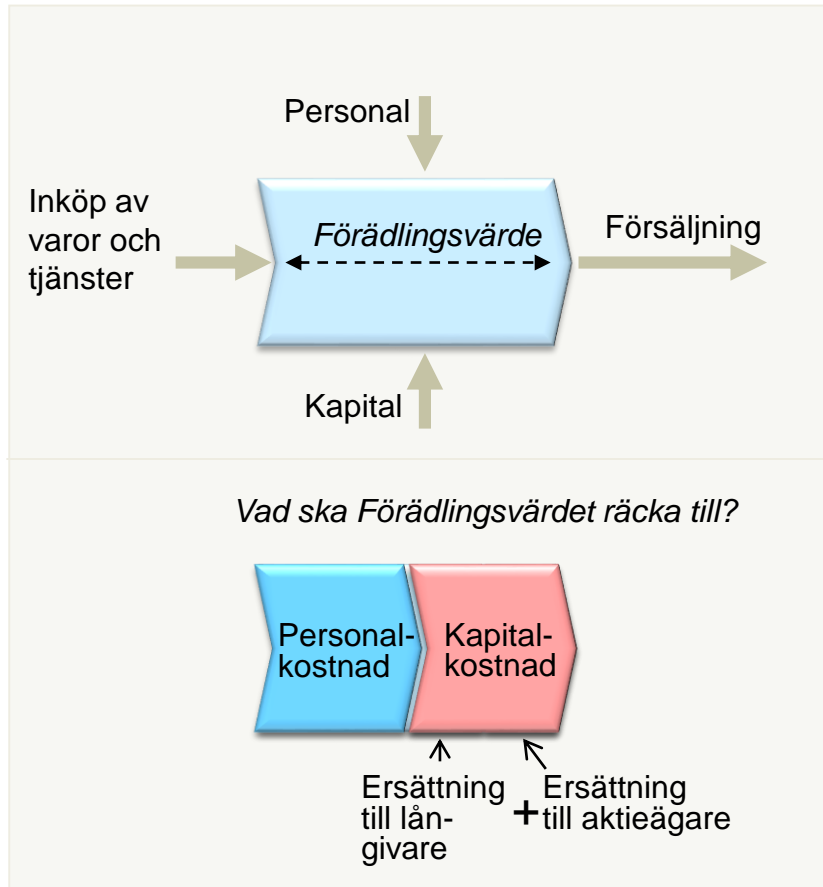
Personal

Inköp av varor och tjänster

Förädlingsvärde

Försäljning

Kapital

Vad ska Förädlingsvärdet räcka till?

Personal-kostnad

Kapital-kostnad

Ersättning till lån-givare

+

Ersättning till aktieägare